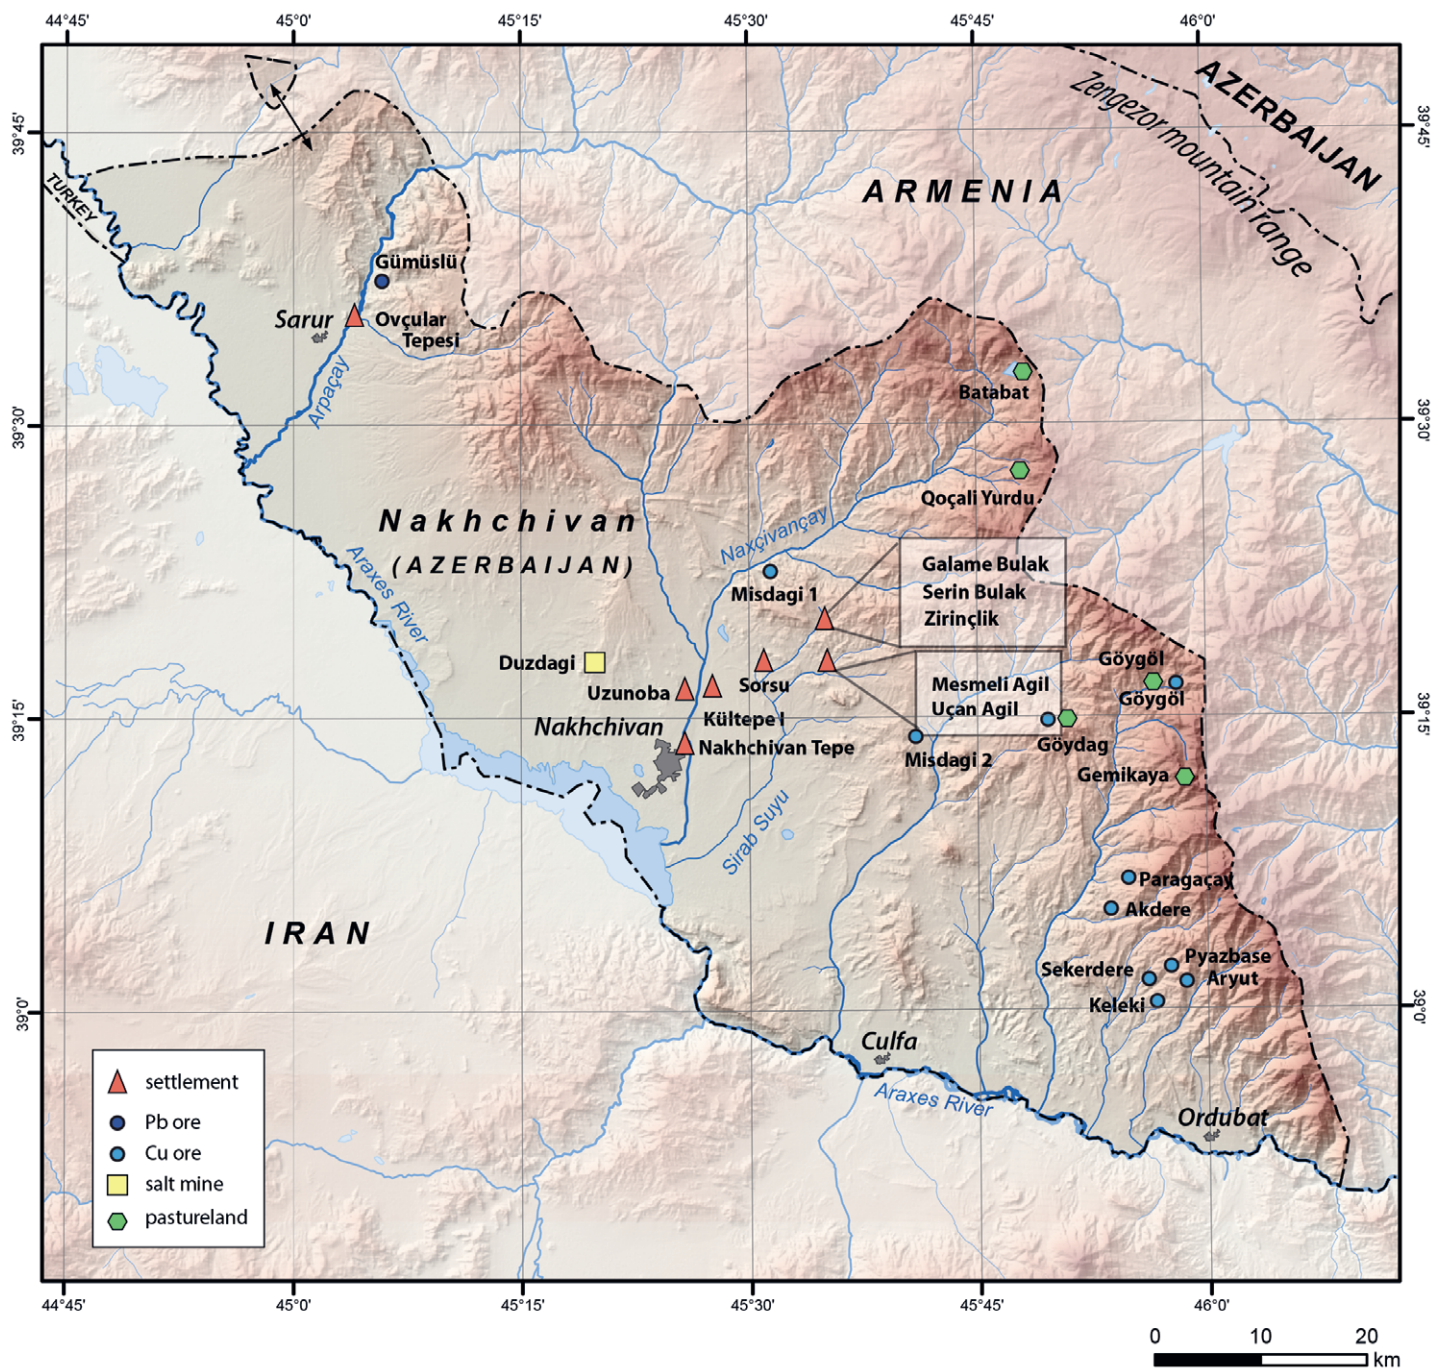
44°45' 45°0' 45°15' 45°30' 45°45' 46°0'

39°45' 39°30' 39°15' 39°0'

AZERBAIJAN

Zengezor mountain range

ARMENIA

TURKEY

Gümüslü

Sarur

Ovçular Tepesi

Arpaçay

Batabat

Qoçali Yurdu

Nakhchivan

(AZERBAIJAN)

Naxçivançay

Araxes River

Misdagi 1

Galame Bulak
Serin Bulak
Zirinçlik

Duzdagi

Uzunoba

Sorsu

Kültepe I

Göygöl

Göygöl

Mesmeli Agil
Uçan Agil

Nakhchivan

Nakhchivan Tepe

Misdagi 2

Göydag

Gemikaya

Sirab Suyu

Paragaçay

Akdere

IRAN

Sekerdere

Pyazbase

Aryut

Keleki

Culfa

Araxes River

Ordubat

settlement
Pb ore
Cu ore
salt mine
pastureland

44°45' 45°0' 45°15' 45°30' 45°45' 46°0'

0 10 20 km